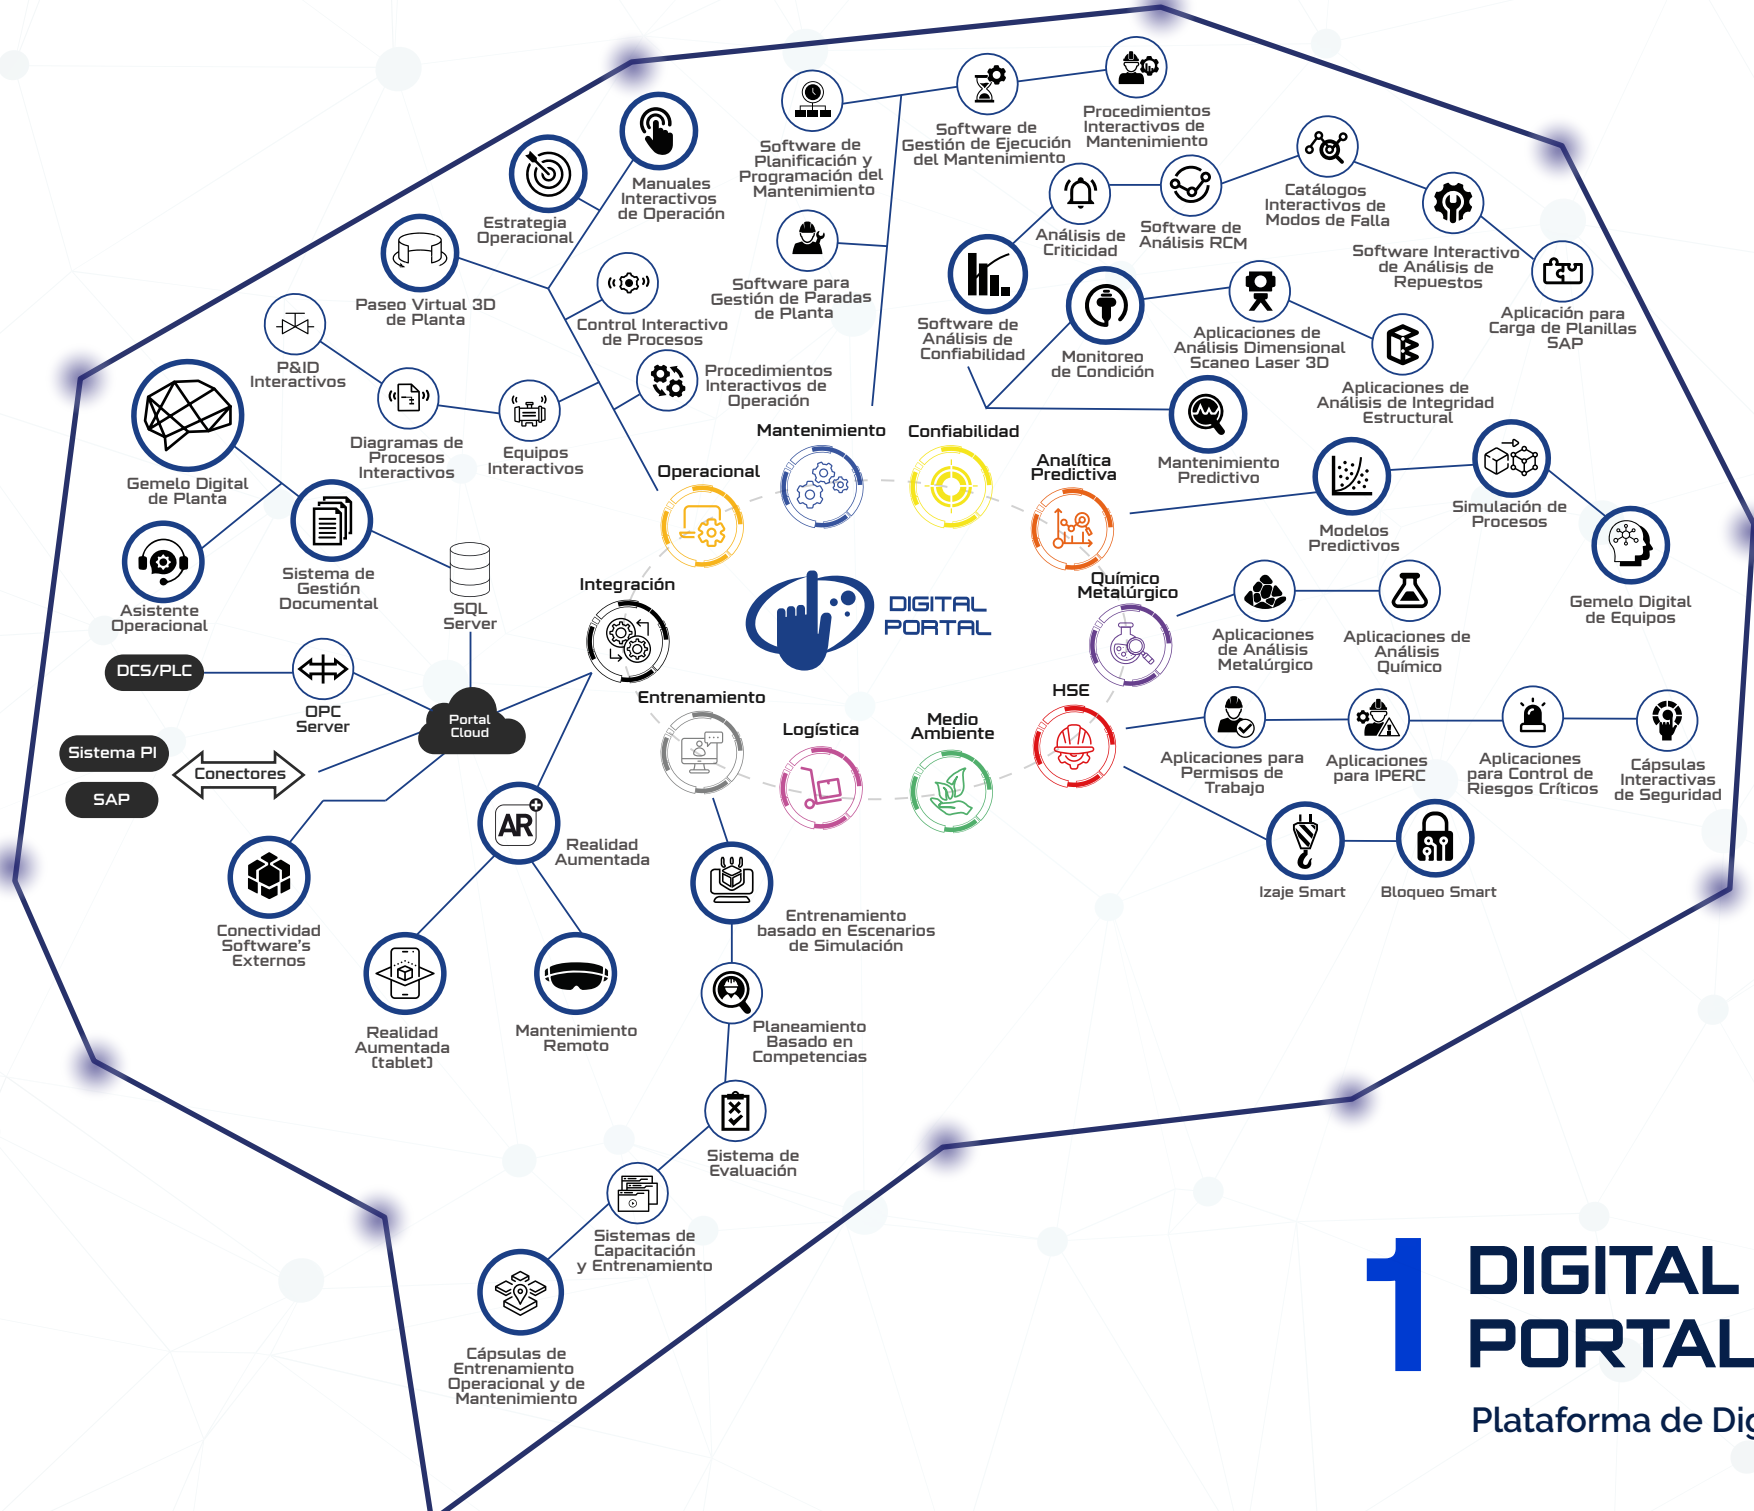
Software de Planificación y Programación del Mantenimiento

Software de Gestión de Ejecución del Mantenimiento

Procedimientos Interactivos de Mantenimiento

Manuales Interactivos de Operación

Estrategia Operacional

Catálogos Interactivos de Modos de Falla

Análisis de Criticidad

Software de Análisis RCM

Software Interactivo de Análisis de Repuestos

Software para Gestión de Paradas de Planta

Paseo Virtual 3D de Planta

Control Interactivo de Procesos

Software de Análisis de Confiabilidad

Monitoreo de Condición

Aplicaciones de Análisis Dimensional Scaneo Laser 3D

Aplicación para Carga de Planillas SAP

P&ID Interactivos

Procedimientos Interactivos de Operación

Aplicaciones de Análisis de Integridad Estructural

Diagramas de Procesos Interactivos

Equipos Interactivos

Mantenimiento

Confiabilidad

Gemelo Digital de Planta

Operacional

Analítica Predictiva

Mantenimiento Predictivo

Simulación de Procesos

Modelos Predictivos

Sistema de Gestión Documental

Asistente Operacional

SQL Server

Integración

DIGITAL PORTAL

Químico Metalúrgico

Gemelo Digital de Equipos

Aplicaciones de Análisis Metalúrgico

Aplicaciones de Análisis Químico

DCS/PLC

OPC Server

Portal Cloud

Entrenamiento

HSE

Sistema PI

Conectores

SAP

Logística

Medio Ambiente

Aplicaciones para Permisos de Trabajo

Aplicaciones para IPERC

Aplicaciones para Control de Riesgos Críticos

Cápsulas Interactivas de Seguridad

AR

Realidad Aumentada

Izaje Smart

Bloqueo Smart

Conectividad Software's Externos

Entrenamiento basado en Escenarios de Simulación

Realidad Aumentada (tablet)

Mantenimiento Remoto

Planeamiento Basado en Competencias

Sistema de Evaluación

Sistemas de Capacitación y Entrenamiento

Cápsulas de Entrenamiento Operacional y de Mantenimiento

1 DIGITAL PORTAL

Plataforma de Dig